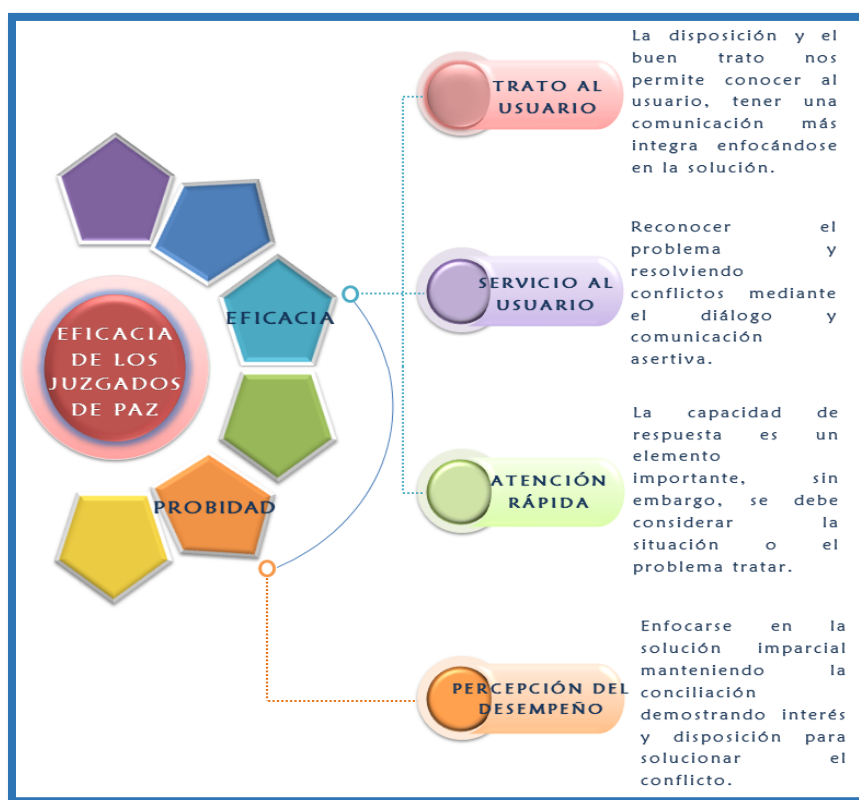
EFICACIA DE LOS JUZGADOS DE PAZ

EFICACIA

PROBIDAD

TRATO AL USUARIO

La disposición y el buen trato nos permite conocer al usuario, tener una comunicación más integra enfocándose en la solución.

SERVICIO AL USUARIO

Reconocer el problema y resolviendo conflictos mediante el diálogo y comunicación asertiva.

ATENCIÓN RÁPIDA

La capacidad de respuesta es un elemento importante, sin embargo, se debe considerar la situación o el problema tratar.

PERCEPCIÓN DEL DESEMPEÑO

Enfocarse en la solución imparcial manteniendo la conciliación demostrando interés y disposición para solucionar el conflicto.